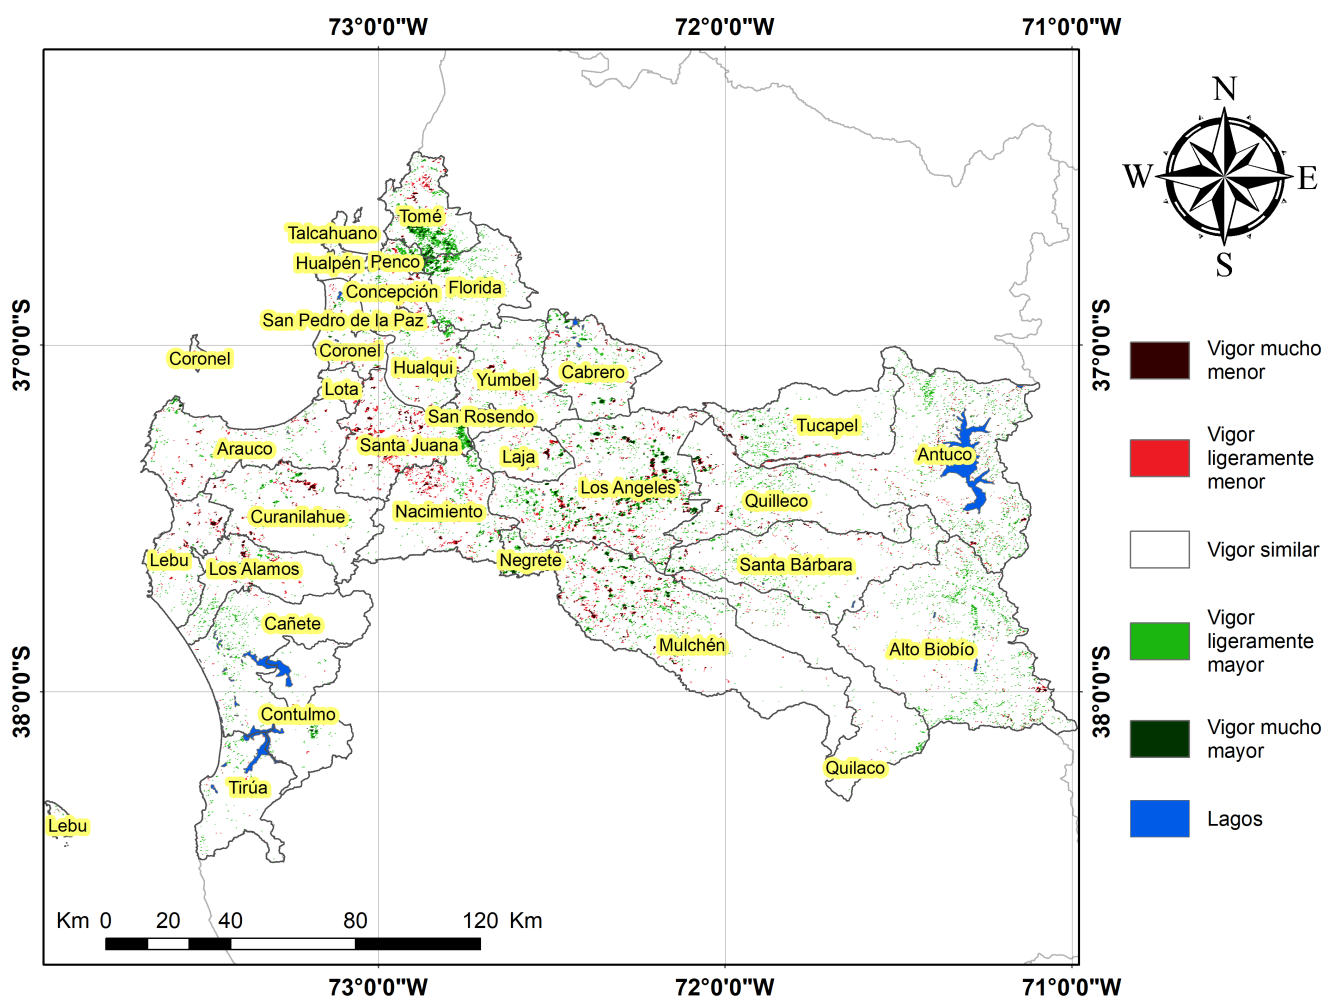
73°0'0"W 72°0'0"W 71°0'0"W

N
W E
S

37°0'0"S
38°0'0"S

Tomé
Talcahuano
Hualpén
Penco
Concepción
Florida
San Pedro de la Paz
Coronel
Coronel
Lota
Hualqui
Yumbel
Cabrero
San Rosendo
Arauco
Santa Juana
Laja
Tucapel
Antuco
Los Angeles
Quilleco
Curanilahue
Nacimiento
Lebu
Los Alamos
Negrete
Santa Bárbara
Cañete
Mulchén
Alto Biobío
Contulmo
Quilaco
Tirúa
Lebu

Vigor mucho menor
Vigor ligeramente menor
Vigor similar
Vigor ligeramente mayor
Vigor mucho mayor
Lagos

Km 0 20 40 80 120 Km

73°0'0"W 72°0'0"W 71°0'0"W